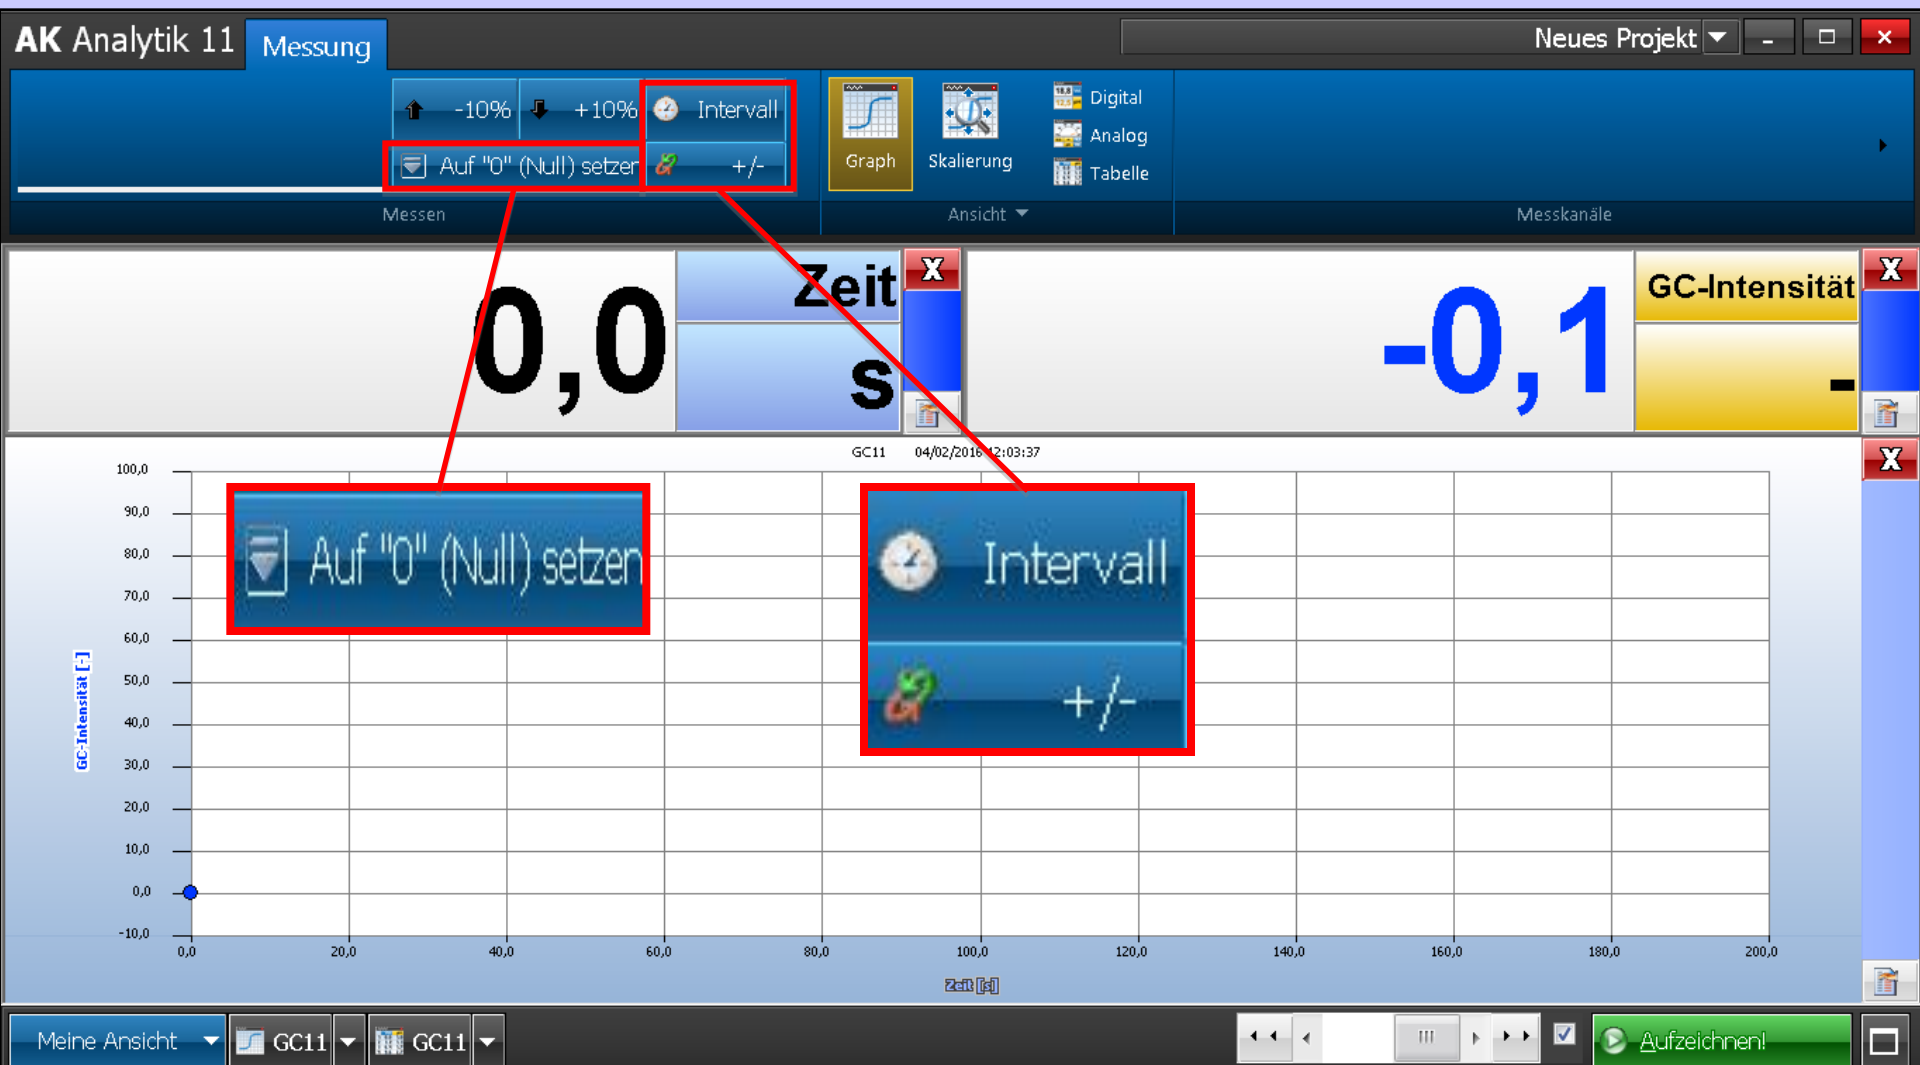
AK Analytik 11 Messung

Neues Projekt

-10% +10% Intervall

Auf "0" (Null) setzen +/-

Graph Skalierung Digital Analog Tabelle

Messen Ansicht Messkanäle

0,0 Zeit s

-0,1 GC-Intensität -

GC11 04/02/2016 12:03:37

100,0
90,0
80,0
70,0
60,0
50,0
40,0
30,0
20,0
10,0
0,0
-10,0

GC-Intensität [-]

Auf "0" (Null) setzen

Intervall

+/-

0,0 20,0 40,0 60,0 80,0 100,0 120,0 140,0 160,0 180,0 200,0

Zeit [s]

Meine Ansicht GC11 GC11

Aufzeichnen!